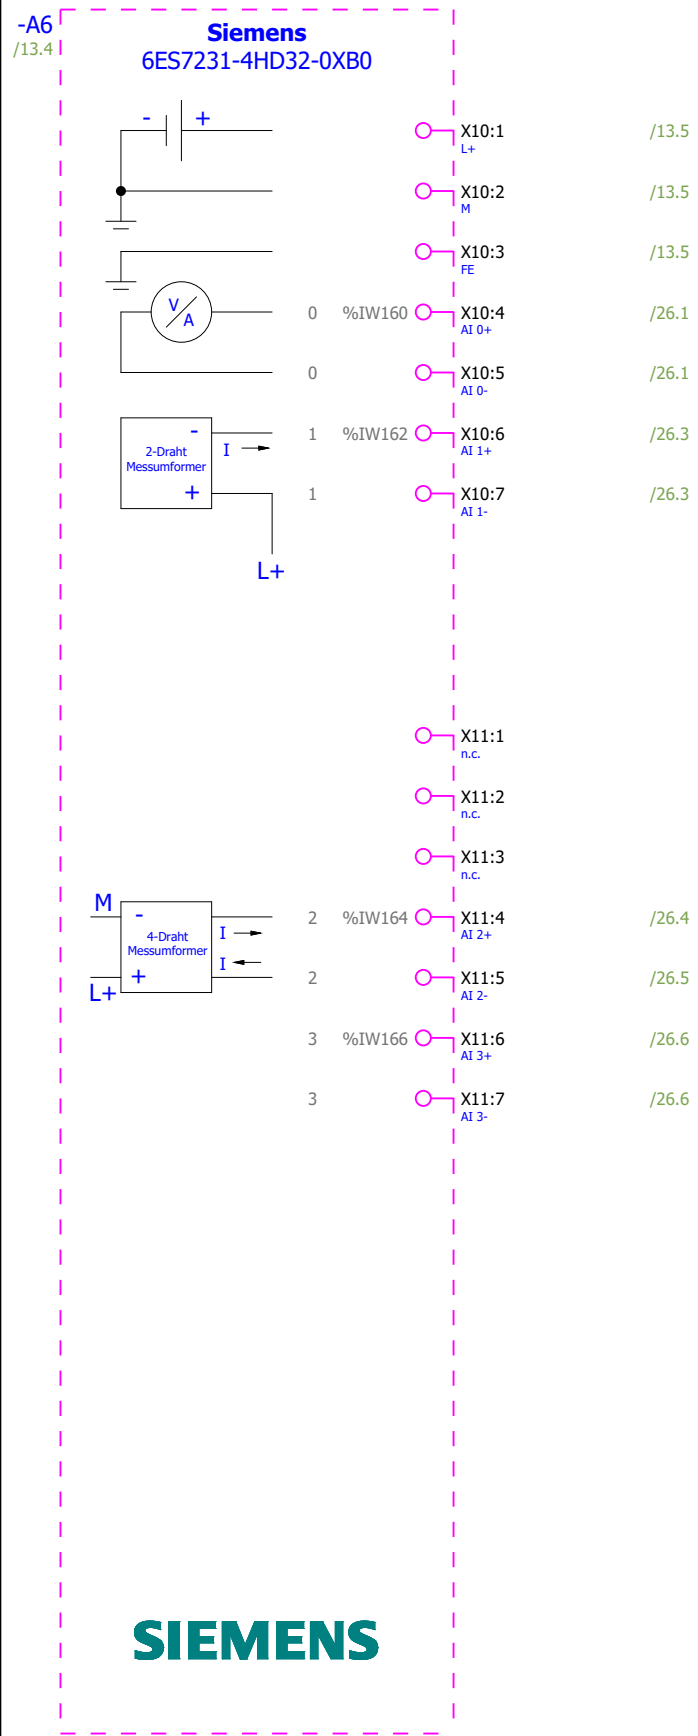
-A6
/13.4

Siemens
6ES7231-4HD32-0XB0

- +

X10:1
L+
/13.5

X10:2
M
/13.5

X10:3
FE
/13.5

V
A

0 %IW160 X10:4
AI 0+
/26.1

0 X10:5
AI 0-
/26.1

-
2-Draht
Messumformer
+
I

1 %IW162 X10:6
AI 1+
/26.3

1 X10:7
AI 1-
/26.3

L+

X11:1
n.c.

X11:2
n.c.

X11:3
n.c.

M
-
4-Draht
Messumformer
+
L+
I
I

2 %IW164 X11:4
AI 2+
/26.4

2 X11:5
AI 2-
/26.5

3 %IW166 X11:6
AI 3+
/26.6

3 X11:7
AI 3-
/26.6

SIEMENS